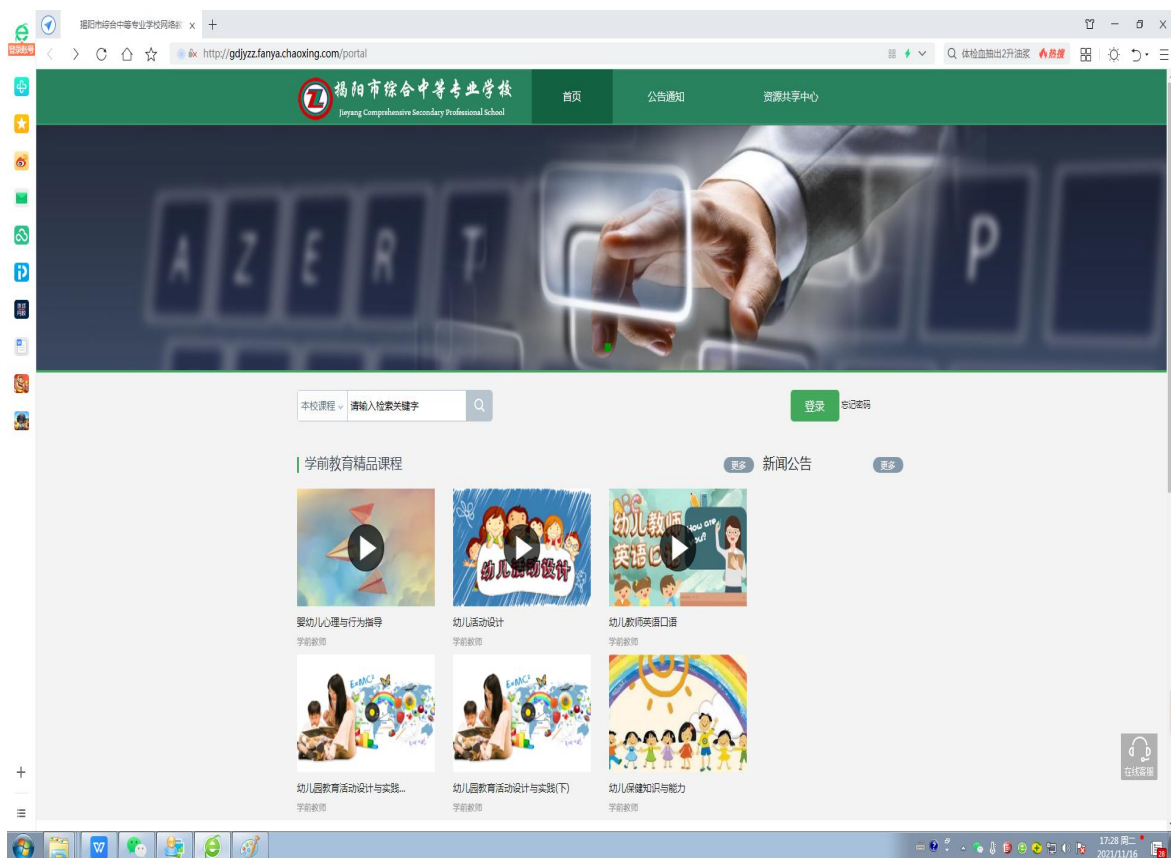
揭阳市综合中等专业学校网络教 ×  +

登录账号

http://gdjyzz.fanya.chaoxing.com/portal

体检血抽出2升油浆 热搜

揭阳市综合中等专业学校
Jieyang Comprehensive Secondary Professional School

首页
公告通知
资源共享中心

A Z E R T P

本校课程
请输入检索关键字

登录
忘记密码

学前教育精品课程
更多
新闻公告
更多

婴幼儿心理与行为指导
学前教师

幼儿活动设计
学前教师

幼儿教师英语口语
学前教师

幼儿园教育活动设计与实践...
学前教师

幼儿园教育活动设计与实践(下)
学前教师

幼儿保健知识与能力
学前教师

在线客服

17:28 周二
2021/11/16